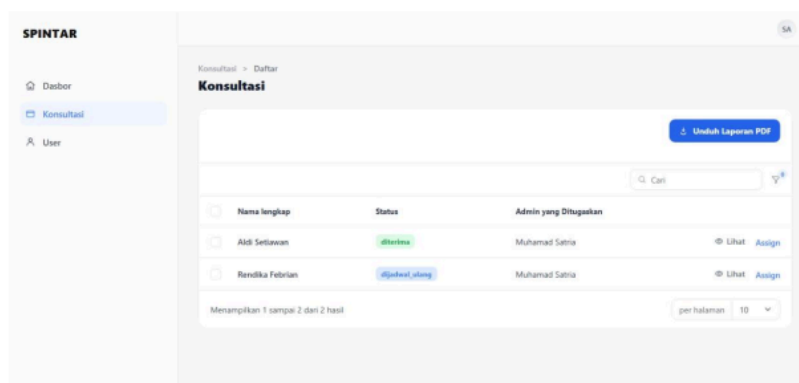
SPINTAR

SA

Dasbor
Konsultasi
User

Konsultasi > Daftar
Konsultasi

Unduh Laporan PDF

Cari

| | Nama lengkap | Status | Admin yang Ditugaskan | |
|---|---|---|---|---|
| | Aldi Setiawan | diterima | Muhamad Satria | Lihat Assign |
| | Rendika Febrian | dijadwal_ulang | Muhamad Satria | Lihat Assign |

Menampilkan 1 sampai 2 dari 2 hasil

per halaman 10